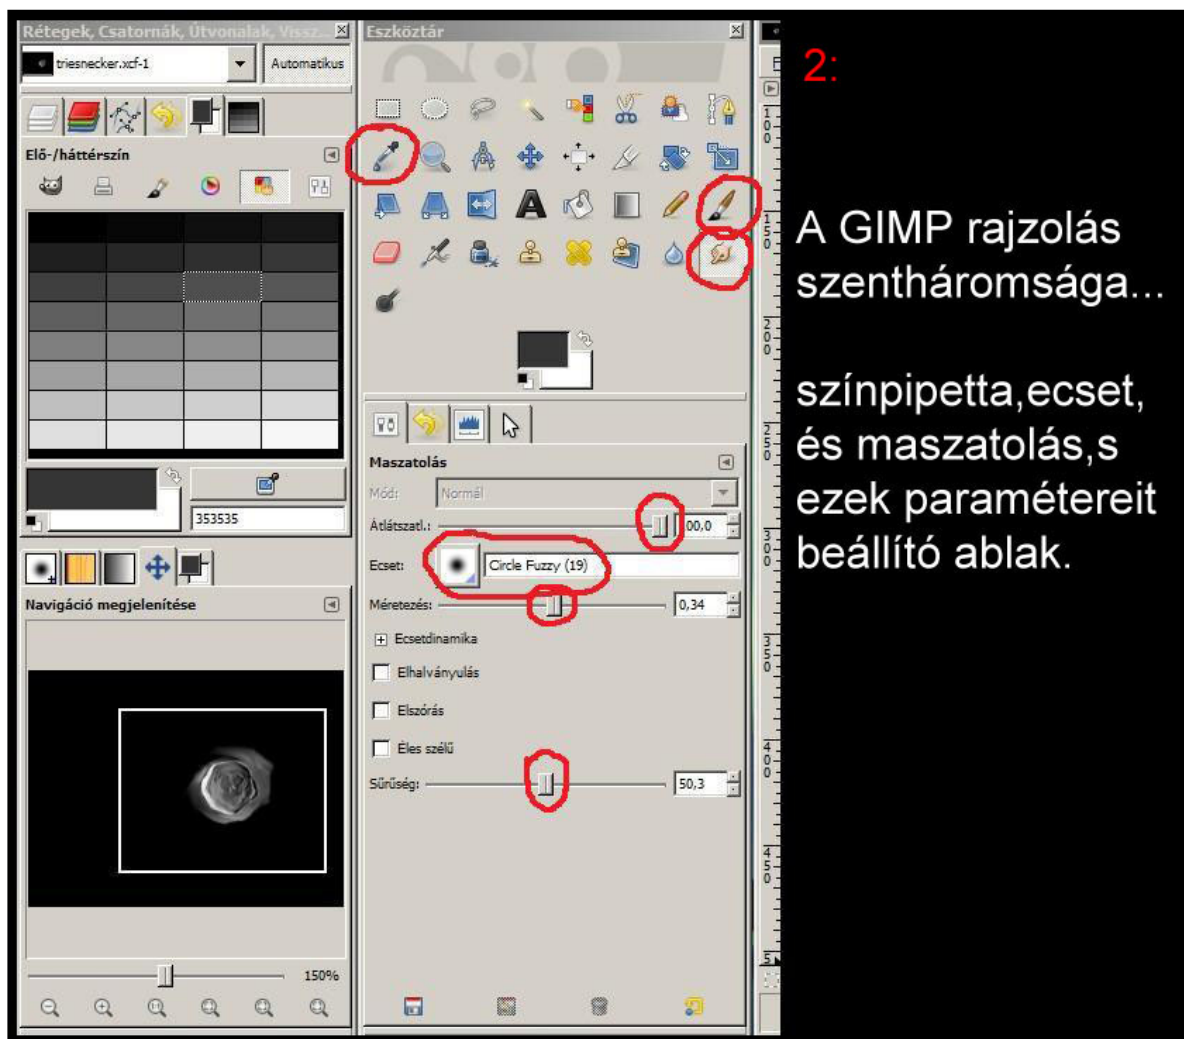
Rétegek, Csatornák, Útvonalak, Vissz.

triesnecker.xcf-1

Automatikus

Elő-/háttérszín

353535

Navigáció megjelenítése

150%

Eszköztár

Maszatolás

Mód: Normál

Átlátszatl.: 100,0

Ecset: Circle Fuzzy (19)

Méretezés: 0,34

Ecsetdinamika

Elhalványulás

Elszórás

Éles szélű

Sűrűség: 50,3

100

150

200

250

300

350

400

450

2:

A GIMP rajzolás szentháromsága...

színpipetta,ecset, és maszatolás,s ezek paramétereit beállító ablak.